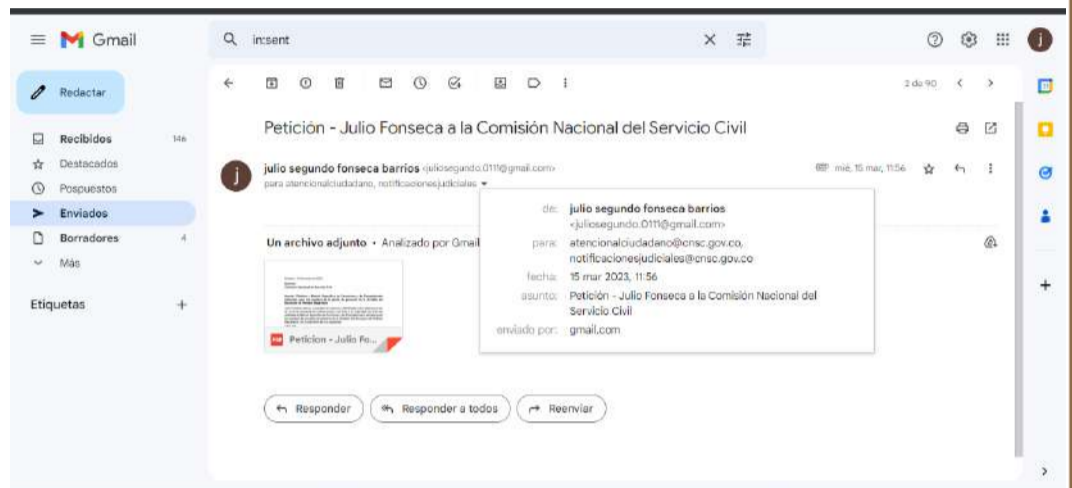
Gmail

in:sent

Redactar

Recibidos 146
Destacados
Pospuestos
Enviados
Borradores 4
Más

Etiquetas +

2 de 90

Petición - Julio Fonseca a la Comisión Nacional del Servicio Civil

julio segundo fonseca barrios <juliosegundo.0111@gmail.com>
para atencionalciudadano, notificacionesjudiciales

mié, 15 mar, 11:56

de: julio segundo fonseca barrios <juliosegundo.0111@gmail.com>
para: atencionalciudadano@cnsc.gov.co, notificacionesjudiciales@cnsc.gov.co
fecha: 15 mar 2023, 11:56
asunto: Petición - Julio Fonseca a la Comisión Nacional del Servicio Civil
enviado por: gmail.com

Un archivo adjunto • Analizado por Gmail

Peticion - Julio Fo...

Responder
Responder a todos
Reenviar